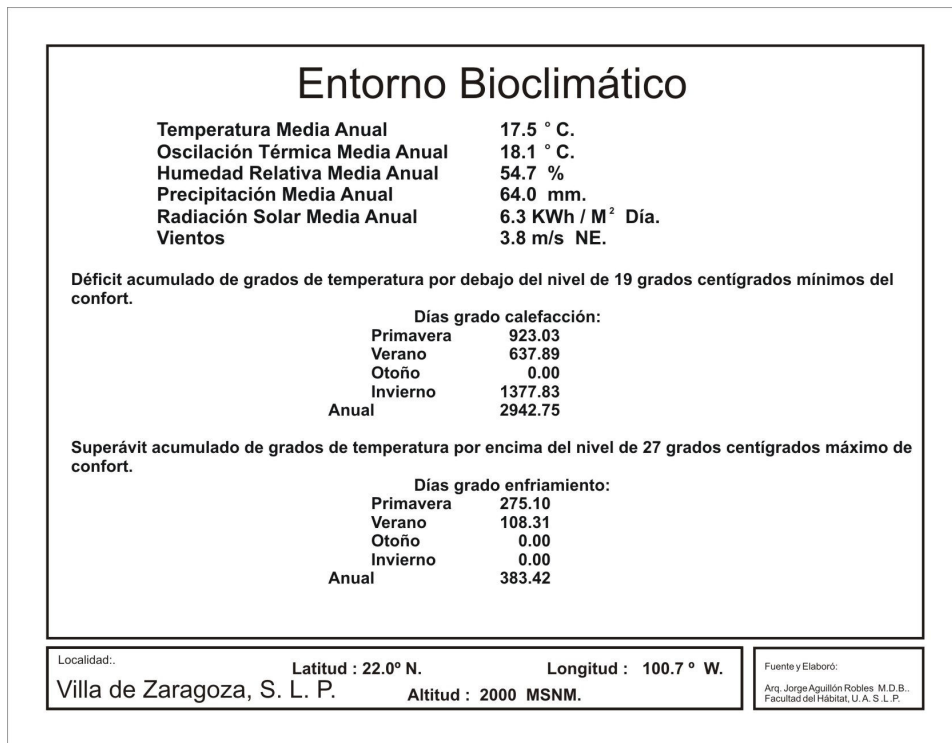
Entorno Bioclimático

| | |
|---|---|
| Temperatura Media Anual | 17.5 ° C. |
| Oscilación Térmica Media Anual | 18.1 ° C. |
| Humedad Relativa Media Anual | 54.7 % |
| Precipitación Media Anual | 64.0 mm. |
| Radiación Solar Media Anual | 6.3 KWh / M$^2$ Día. |
| Vientos | 3.8 m/s NE. |

Déficit acumulado de grados de temperatura por debajo del nivel de 19 grados centígrados mínimos del confort.

Días grado calefacción:

| | |
|---|---|
| Primavera | 923.03 |
| Verano | 637.89 |
| Otoño | 0.00 |
| Invierno | 1377.83 |
| Anual | 2942.75 |

Superávit acumulado de grados de temperatura por encima del nivel de 27 grados centígrados máximo de confort.

Días grado enfriamiento:

| | |
|---|---|
| Primavera | 275.10 |
| Verano | 108.31 |
| Otoño | 0.00 |
| Invierno | 0.00 |
| Anual | 383.42 |

Localidad:.
Villa de Zaragoza, S. L. P.
Latitud : 22.0º N.
Longitud : 100.7 º W.
Altitud : 2000 MSNM.

Fuente y Elaboró:
Arq. Jorge Aguillón Robles M.D.B..
Facultad del Hábitat, U. A. S .L.P.